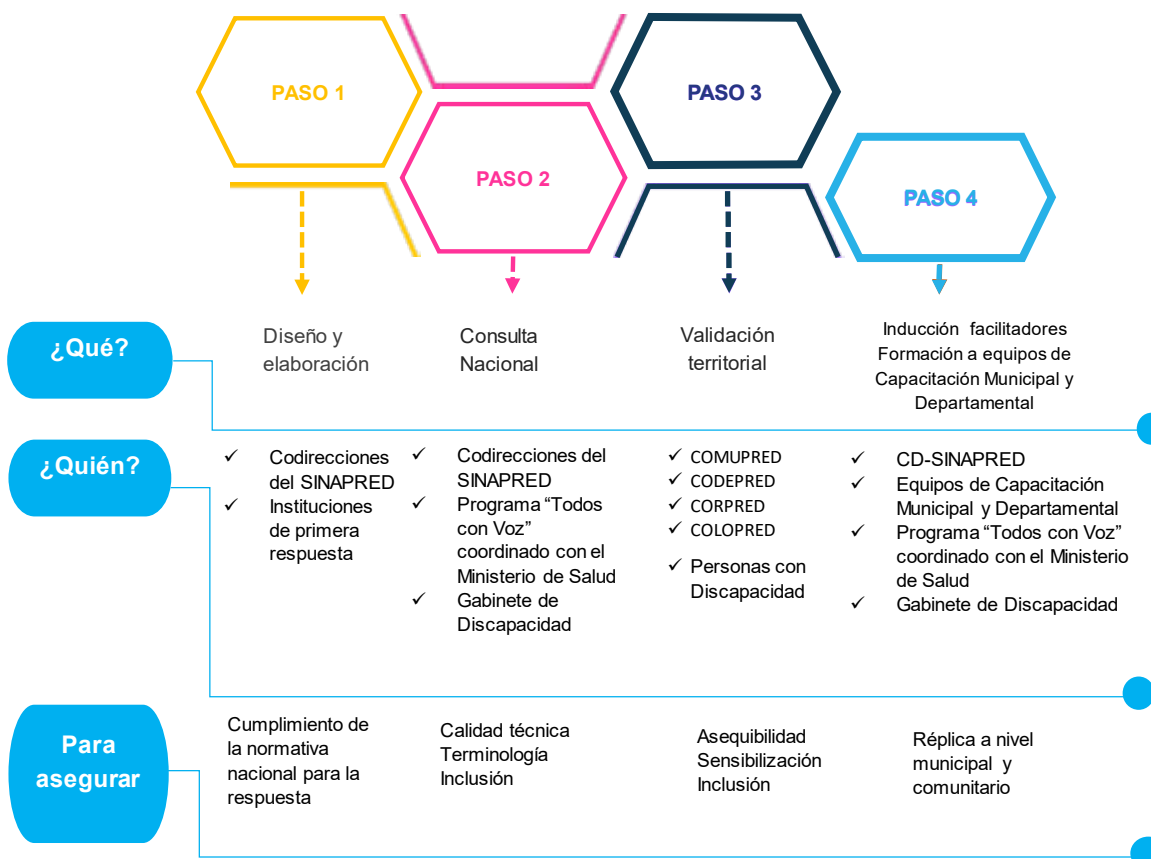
PASO 1

PASO 2

PASO 3

PASO 4

¿Qué?

Diseño y elaboración

Consulta Nacional

Validación territorial

Inducción facilitadores
Formación a equipos de Capacitación Municipal y Departamental

¿Quién?

✓ Codirecciones del SINAPRED
✓ Instituciones de primera respuesta

✓ Codirecciones del SINAPRED
✓ Programa “Todos con Voz” coordinado con el Ministerio de Salud
✓ Gabinete de Discapacidad

✓ COMUPRED
✓ CODEPRED
✓ CORPRED
✓ COLOPRED
✓ Personas con Discapacidad

✓ CD-SINAPRED
✓ Equipos de Capacitación Municipal y Departamental
✓ Programa “Todos con Voz” coordinado con el Ministerio de Salud
✓ Gabinete de Discapacidad

Para asegurar

Cumplimiento de la normativa nacional para la respuesta

Calidad técnica
Terminología
Inclusión

Asequibilidad
Sensibilización
Inclusión

Réplica a nivel municipal y comunitario